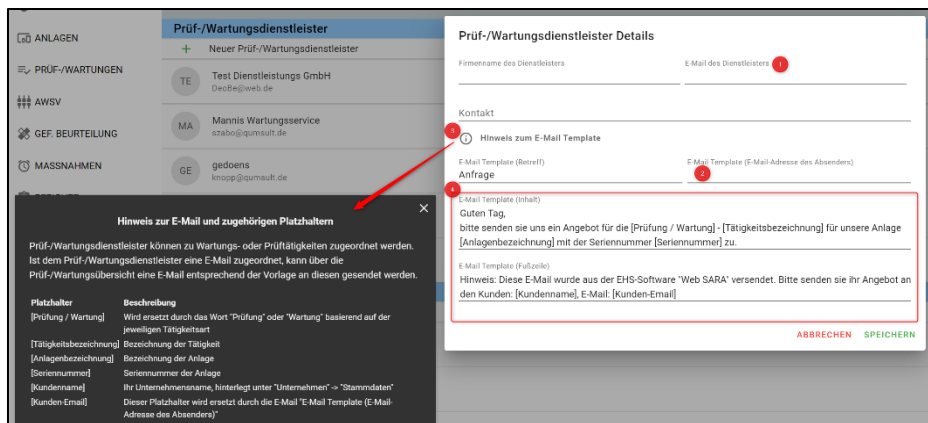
ANLAGEN
PRÜF-/WARTUNGEN
AWSV
GEF. BEURTEILUNG
MASSNAHMEN

Prüf-/Wartungsdienstleister
+ Neuer Prüf-/Wartungsdienstleister
TE Test Dienstleistungs GmbH
DeoBe@web.de
MA Mannis Wartungsservice
szabo@qumsult.de
GE gedoens
knopp@qumsult.de

Hinweis zur E-Mail und zugehörigen Platzhaltern

Prüf-/Wartungsdienstleister können zu Wartungs- oder Prüftätigkeiten zugeordnet werden. Ist dem Prüf-/Wartungsdienstleister eine E-Mail zugeordnet, kann über die Prüf-/Wartungsübersicht eine E-Mail entsprechend der Vorlage an diesen gesendet werden.

| Platzhalter | Beschreibung |
|---|---|
| [Prüfung / Wartung] | Wird ersetzt durch das Wort "Prüfung" oder "Wartung" basierend auf der jeweiligen Tätigkeitsart |
| [Tätigkeitsbezeichnung] | Bezeichnung der Tätigkeit |
| [Anlagenbezeichnung] | Bezeichnung der Anlage |
| [Seriennummer] | Seriennummer der Anlage |
| [Kundenname] | Ihr Unternehmensname, hinterlegt unter "Unternehmen" -> "Stammdaten" |
| [Kunden-Email] | Dieser Platzhalter wird ersetzt durch die E-Mail "E-Mail Template (E-Mail-Adresse des Absenders)" |

Prüf-/Wartungsdienstleister Details

Firmenname des Dienstleisters
E-Mail des Dienstleisters 1

Kontakt

3 Hinweis zum E-Mail Template

E-Mail Template (Betreff)
Anfrage
E-Mail Template (E-Mail-Adresse des Absenders) 2

4 E-Mail Template (Inhalt)
Guten Tag,
bitte senden sie uns ein Angebot für die [Prüfung / Wartung] - [Tätigkeitsbezeichnung] für unsere Anlage [Anlagenbezeichnung] mit der Seriennummer [Seriennummer] zu.

E-Mail Template (Fußzeile)
Hinweis: Diese E-Mail wurde aus der EHS-Software "Web SARA" versendet. Bitte senden sie ihr Angebot an den Kunden: [Kundenname], E-Mail: [Kunden-Email]

ABBRECHEN SPEICHERN